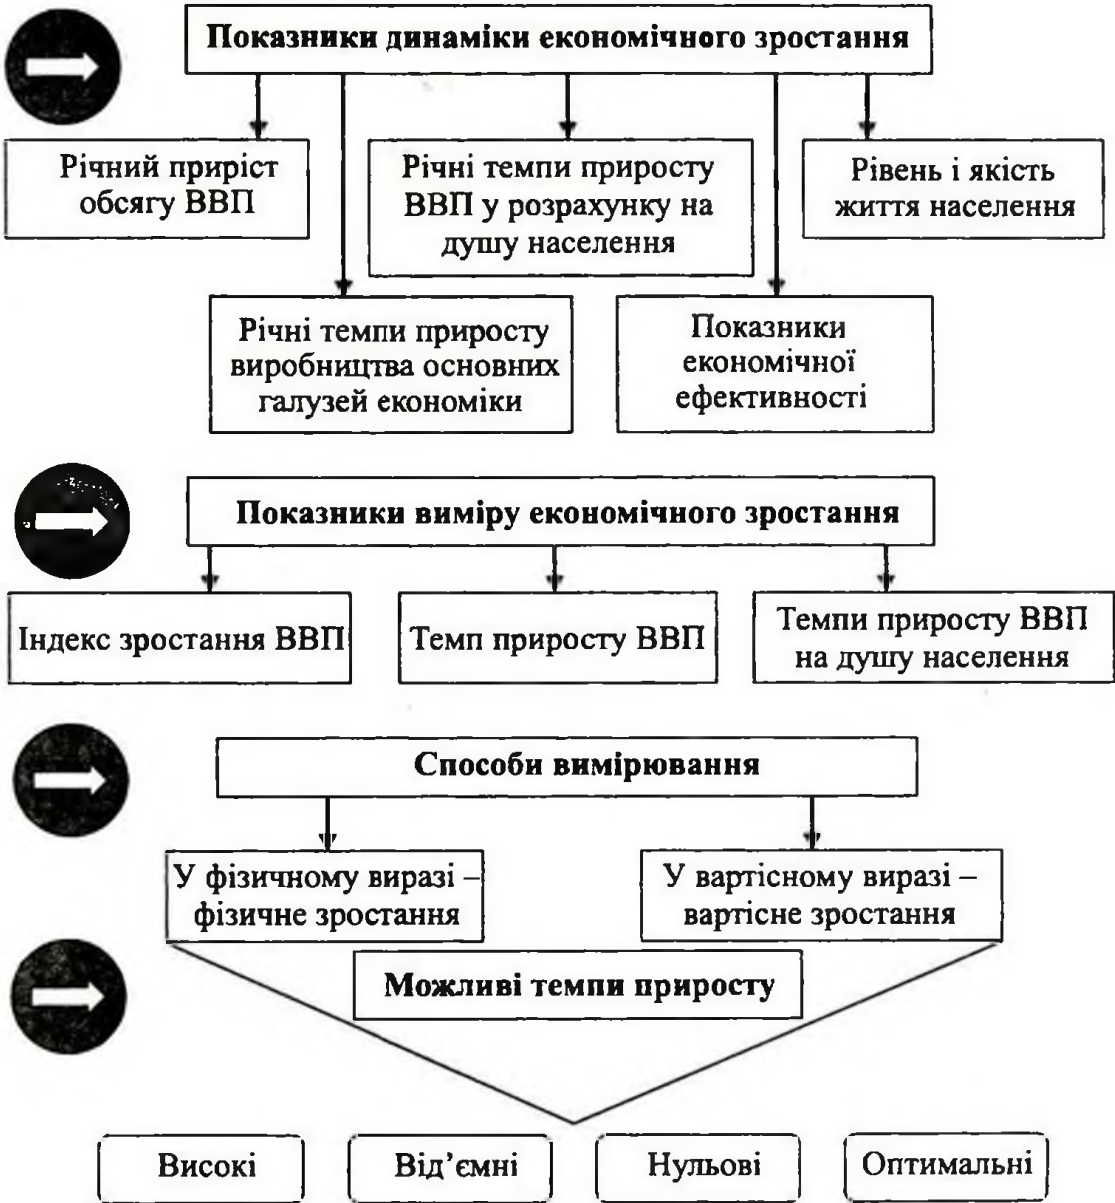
Показники динаміки економічного зростання

Річний приріст обсягу ВВП

Річні темпи приросту ВВП у розрахунку на душу населення

Рівень і якість життя населення

Річні темпи приросту виробництва основних галузей економіки

Показники економічної ефективності

Показники виміру економічного зростання

Індекс зростання ВВП

Темп приросту ВВП

Темпи приросту ВВП на душу населення

Способи вимірювання

У фізичному виразі – фізичне зростання

У вартісному виразі – вартісне зростання

Можливі темпи приросту

Високі

Від'ємні

Нульові

Оптимальні